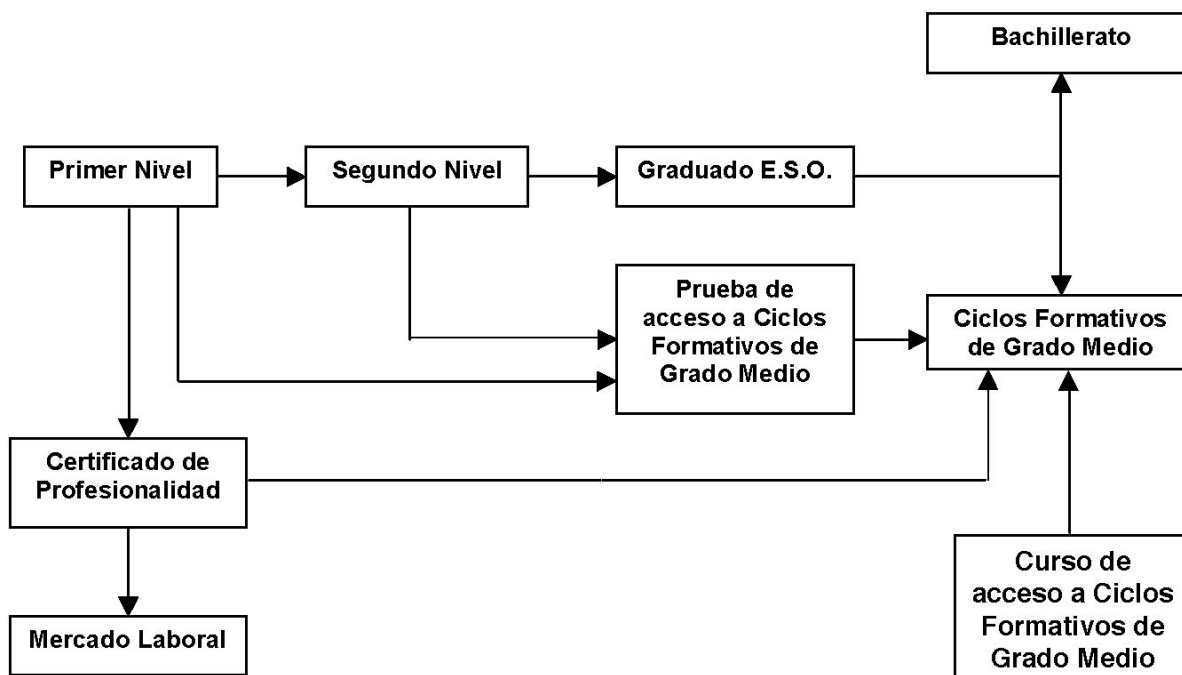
Bachillerato

Primer Nivel

Segundo Nivel

Graduado E.S.O.

Prueba de acceso a Ciclos Formativos de Grado Medio

Ciclos Formativos de Grado Medio

Certificado de Profesionalidad

Mercado Laboral

Curso de acceso a Ciclos Formativos de Grado Medio